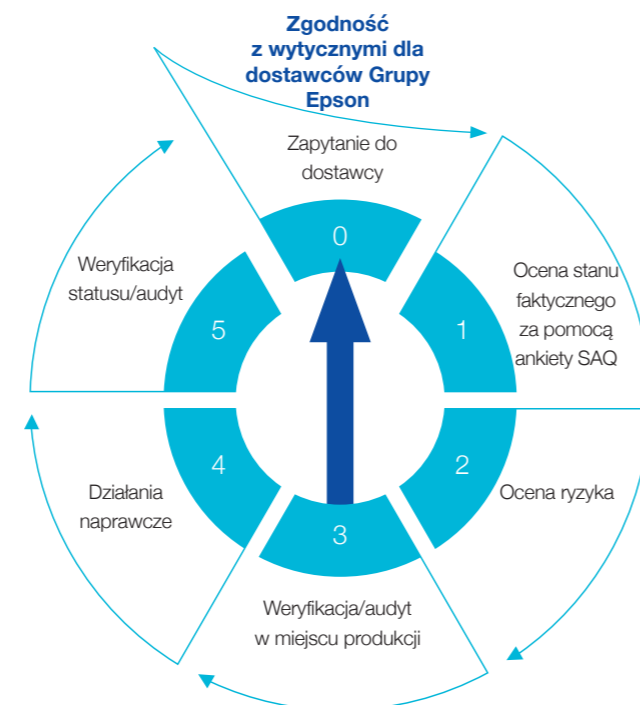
Zgodność z wytycznymi dla dostawców Grupy Epson

Zapytanie do dostawcy

0

Ocena stanu faktycznego za pomocą ankiety SAQ

1

Ocena ryzyka

2

Weryfikacja/audyt w miejscu produkcji

3

Działania naprawcze

4

Weryfikacja statusu/audyt

5